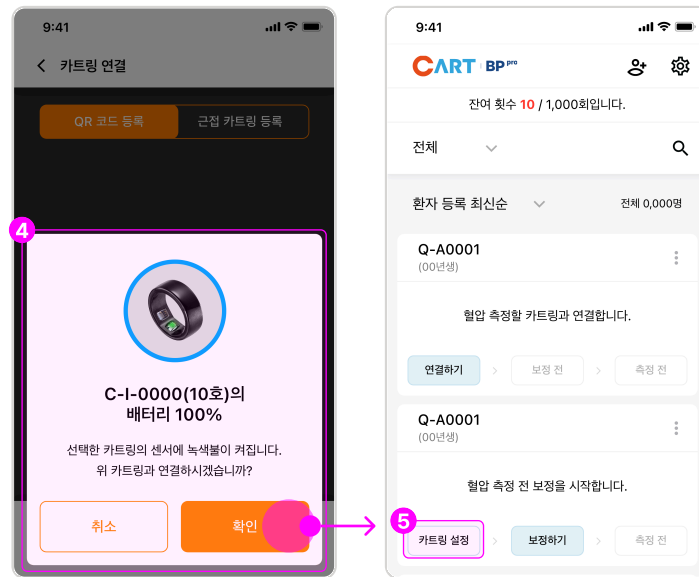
9:41

카트링 연결

QR 코드 등록 | 근접 카트링 등록

4

C-I-0000(10호)의
배터리 100%

선택한 카트링의 센서에 녹색불이 켜집니다.
위 카트링과 연결하시겠습니까?

취소 확인

9:41

CART | BP pro

잔여 횟수 10 / 1,000회입니다.

전체

환자 등록 최신순 전체 0,000명

Q-A0001
(00년생)

혈압 측정할 카트링과 연결합니다.

연결하기 보정 전 측정 전

Q-A0001
(00년생)

혈압 측정 전 보정을 시작합니다.

5

카트링 설정 보정하기 측정 전